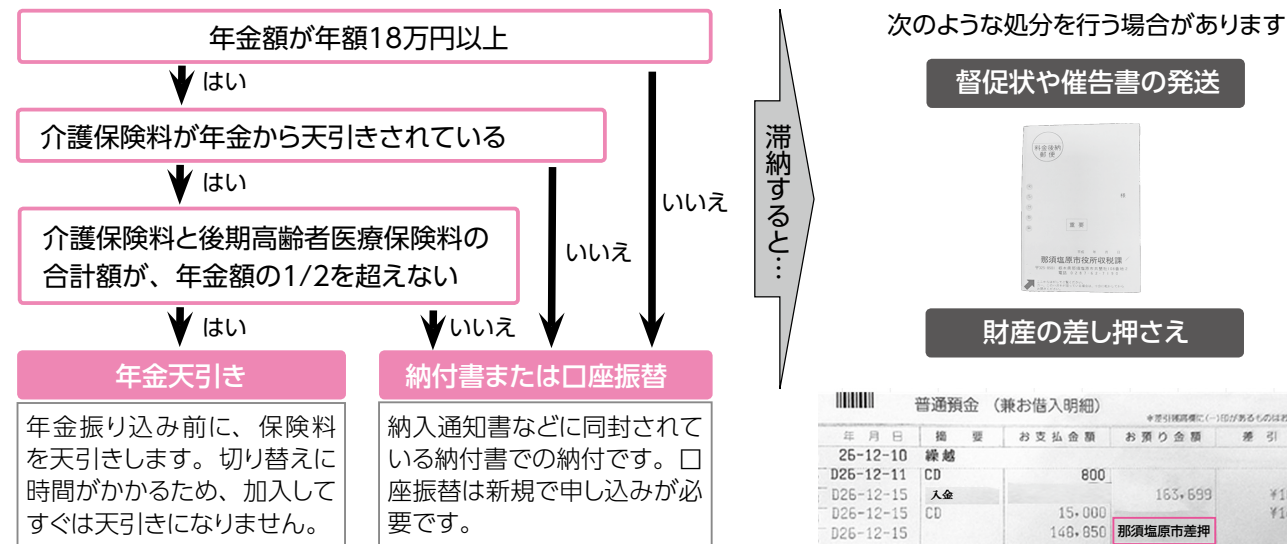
年金額が年額18万円以上

はい

介護保険料が年金から天引きされている

はい

介護保険料と後期高齢者医療保険料の合計額が、年金額の1/2を超えない

はい

いいえ

いいえ

いいえ

年金天引き

年金振り込み前に、保険料を天引きします。切り替えに時間がかかるため、加入してすぐは天引きになりません。

納付書または口座振替

納入通知書などに同封されている納付書での納付です。口座振替は新規で申し込みが必要です。

滞納すると…

次のような処分を行う場合があります

督促状や催告書の発送

料金後納郵便

那須塩原市役所収税課

財産の差し押さえ

普通預金（兼お借入明細）

| 年 月 日 | 摘 要 | お支払金額 | お預り金額 | 差 引 |
|---|---|---|---|---|
| 26-12-10 | 繰越 | | | |
| D26-12-11 | CD | 800 | | |
| D26-12-15 | 入金 | | 163,699 | ¥1 |
| D26-12-15 | CD | 15,000 | | ¥1 |
| D26-12-15 | | 148,850 | 那須塩原市差押 | |